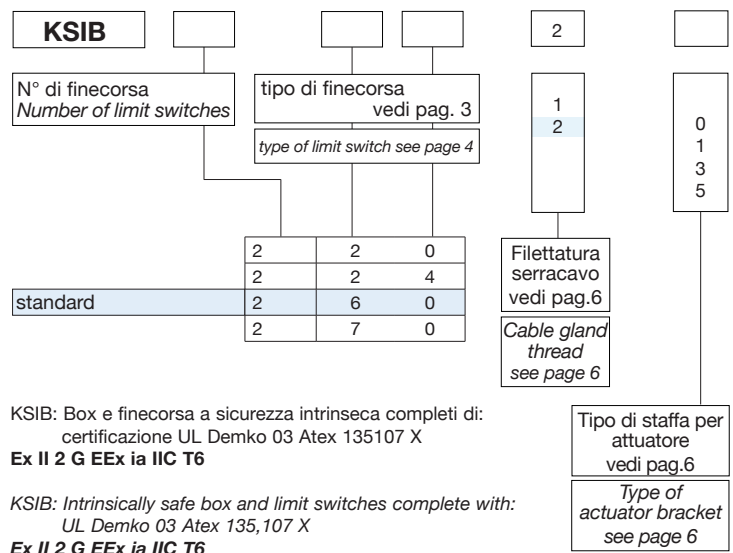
KSIB

2

N° di finecorsa
Number of limit switches

tipo di finecorsa
vedi pag. 3

type of limit switch see page 4

1
2

0
1
3
5

| | | | |
|---|---|---|---|
| | 2 | 2 | 0 |
| | 2 | 2 | 4 |
| standard | 2 | 6 | 0 |
| | 2 | 7 | 0 |

Filettatura serracavo vedi pag.6

Cable gland thread see page 6

KSIB: Box e finecorsa a sicurezza intrinseca completi di: certificazione UL Demko 03 Atex 135107 X
**Ex II 2 G EEx ia IIC T6**

Tipo di staffa per attuatore vedi pag.6

*KSIB: Intrinsically safe box and limit switches complete with: UL Demko 03 Atex 135,107 X*
***Ex II 2 G EEx ia IIC T6***

Type of actuator bracket see page 6